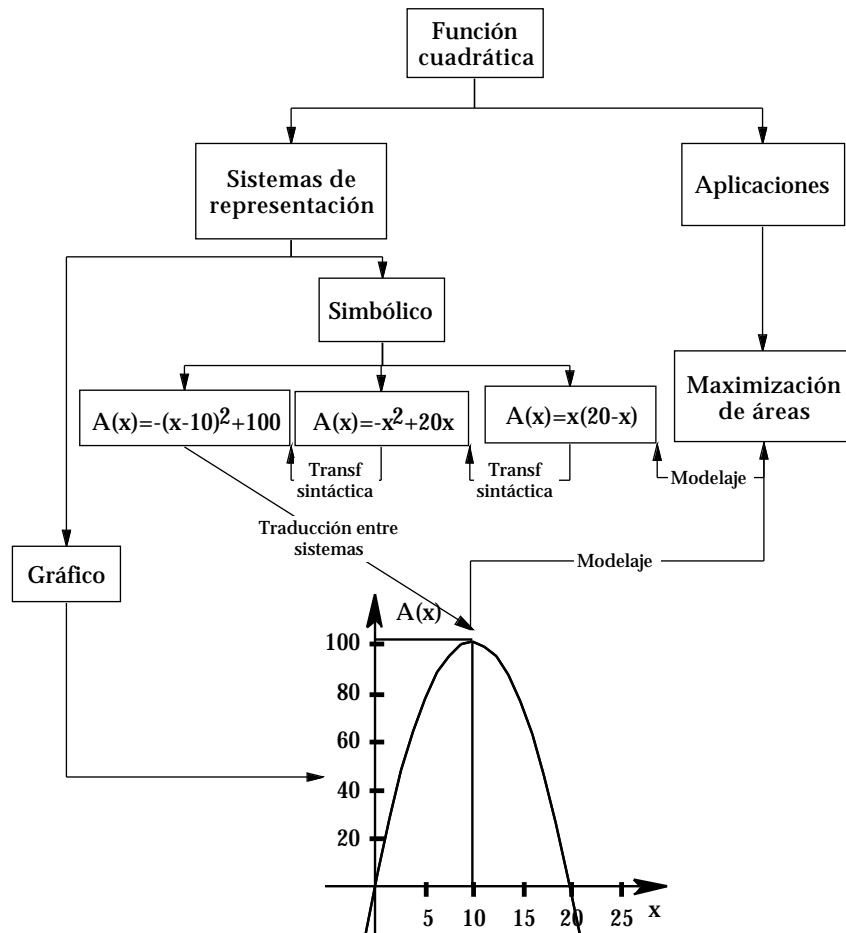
Función cuadrática

Sistemas de representación

Aplicaciones

Simbólico

$A(x)=-(x-10)^2+100$

$A(x)=-x^2+20x$

$A(x)=x(20-x)$

Maximización de áreas

Transf sintáctica

Transf sintáctica

Modelaje

Traducción entre sistemas

Modelaje

Gráfico

A(x)

100

80

60

40

20

5

10

15

20

25

x